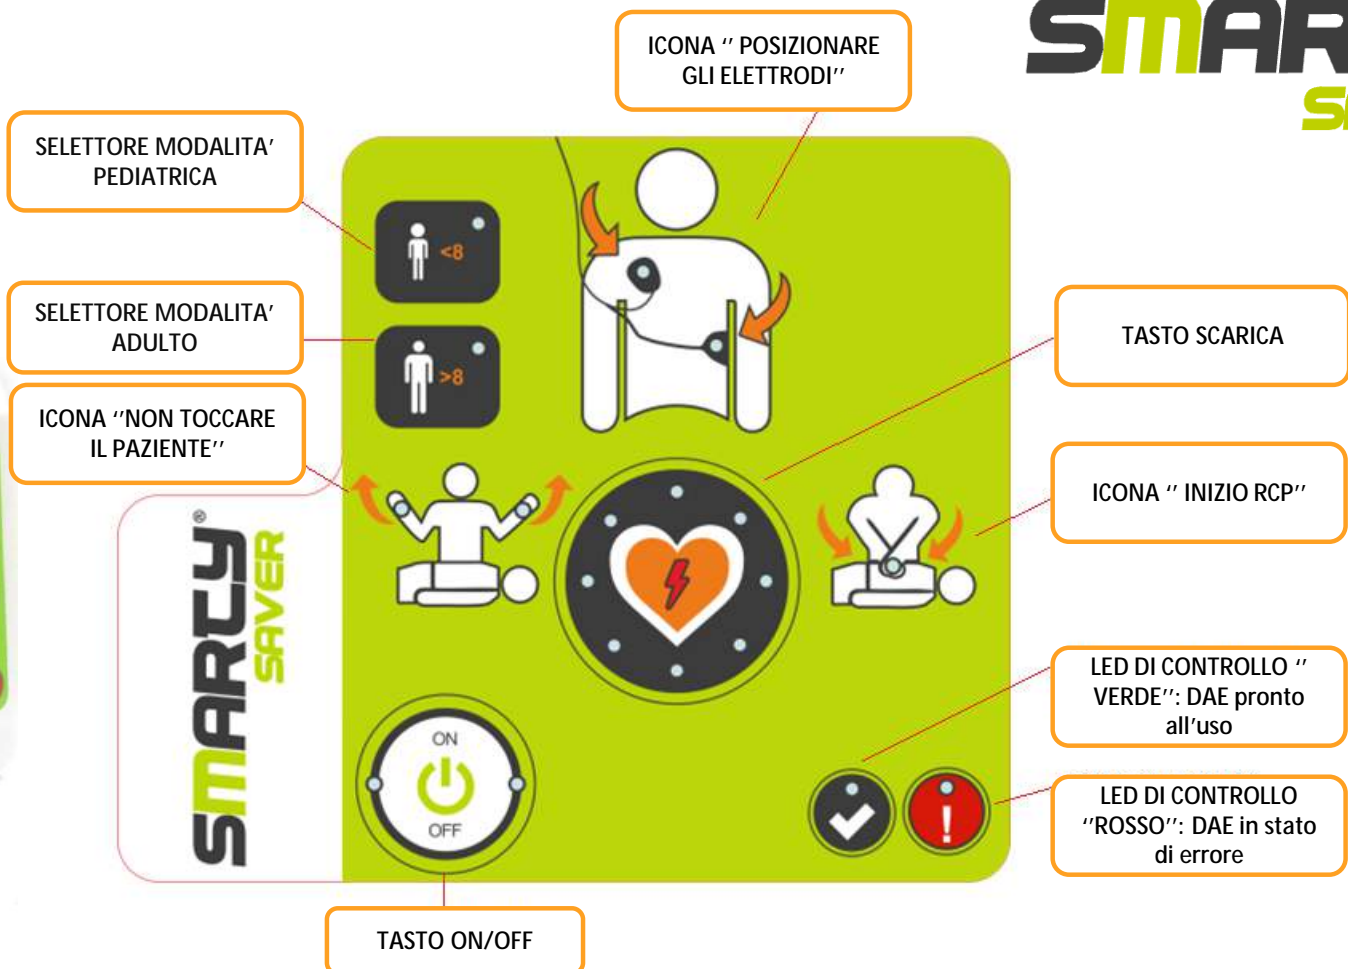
SMAR
SA

ICONA '' POSIZIONARE GLI ELETTRODI''

SELETTORE MODALITA' PEDIATRICA

<8

SELETTORE MODALITA' ADULTO

>8

ICONA ''NON TOCCARE IL PAZIENTE''

TASTO SCARICA

ICONA '' INIZIO RCP''

SMARTY® SAVER

ON

OFF

LED DI CONTROLLO '' VERDE'': DAE pronto all'uso

LED DI CONTROLLO ''ROSSO'': DAE in stato di errore

TASTO ON/OFF